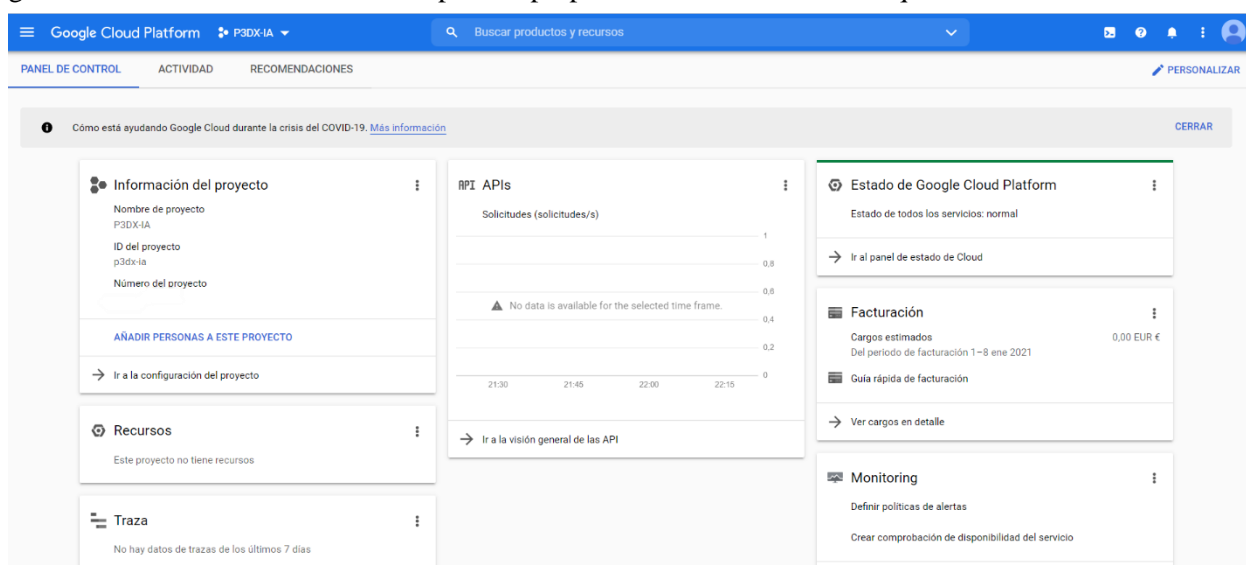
Google Cloud Platform P3DX-IA

Buscar productos y recursos

PANEL DE CONTROL ACTIVIDAD RECOMENDACIONES

PERSONALIZAR

Cómo está ayudando Google Cloud durante la crisis del COVID-19. Más información

CERRAR

Información del proyecto

Nombre de proyecto
P3DX-IA

ID del proyecto
p3dx-ia

Número del proyecto

AÑADIR PERSONAS A ESTE PROYECTO

Ir a la configuración del proyecto

Recursos

Este proyecto no tiene recursos

Traza

No hay datos de trazas de los últimos 7 días

API APIs

Solicitudes (solicitudes/s)

1
0,8
0,6
0,4
0,2
0

No data is available for the selected time frame.

21:30 21:45 22:00 22:15

Ir a la visión general de las API

Estado de Google Cloud Platform

Estado de todos los servicios: normal

Ir al panel de estado de Cloud

Facturación

Cargos estimados 0,00 EUR €
Del periodo de facturación 1–8 ene 2021

Guía rápida de facturación

Ver cargos en detalle

Monitoring

Definir políticas de alertas

Crear comprobación de disponibilidad del servicio